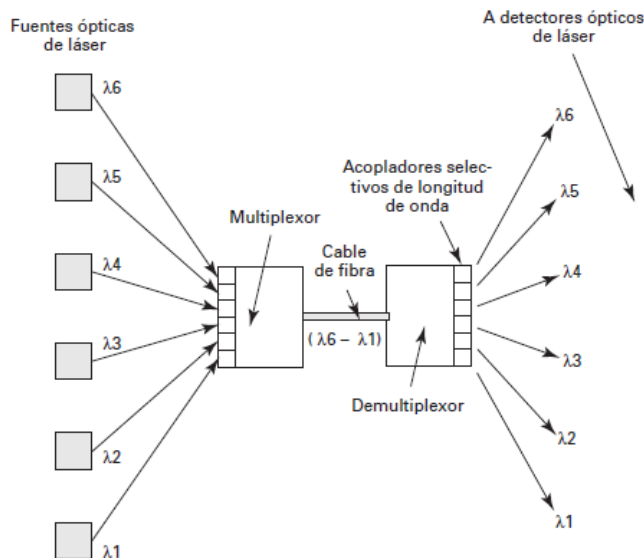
Fuentes ópticas de láser

$\lambda 6$

$\lambda 5$

$\lambda 4$

$\lambda 3$

$\lambda 2$

$\lambda 1$

Multiplexor

Cable de fibra

$(\lambda 6 - \lambda 1)$

Acopladores selectivos de longitud de onda

Demultiplexor

A detectores ópticos de láser

$\lambda 6$

$\lambda 5$

$\lambda 4$

$\lambda 3$

$\lambda 2$

$\lambda 1$